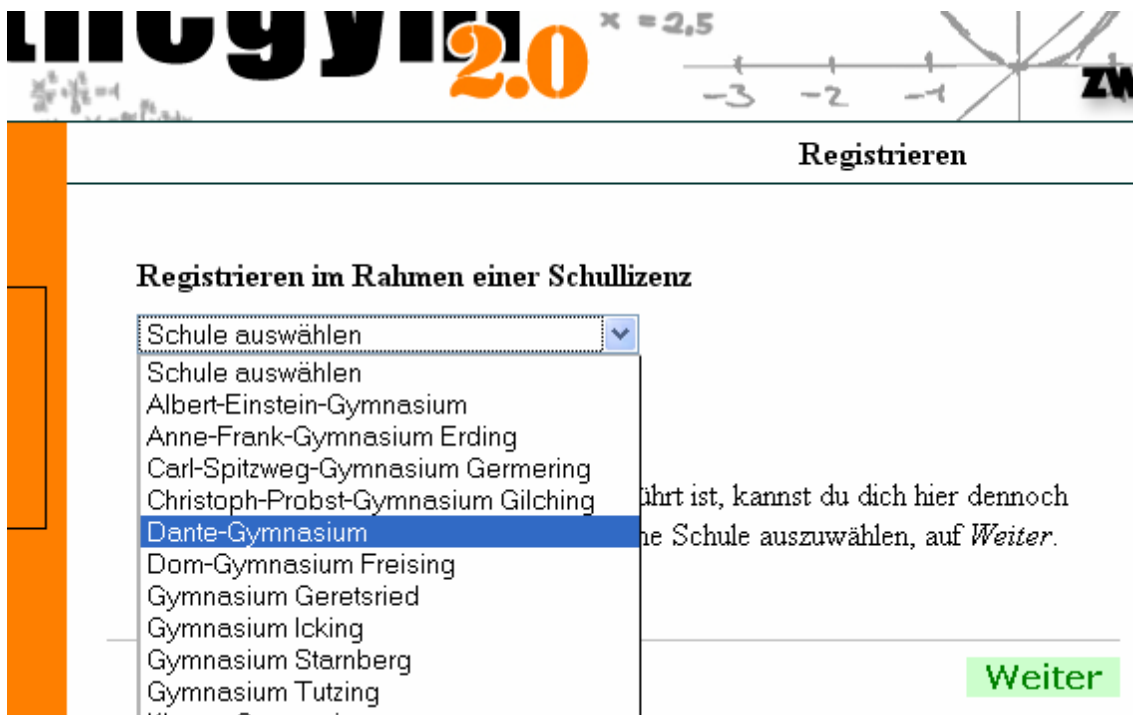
2.0

$x = 2,5$

$-3$ $-2$ $-1$

Registrieren

Registrieren im Rahmen einer Schullizenz

Schule auswählen

Schule auswählen
Albert-Einstein-Gymnasium
Anne-Frank-Gymnasium Erding
Carl-Spitzweg-Gymnasium Germering
Christoph-Probst-Gymnasium Gilching
Dante-Gymnasium
Dom-Gymnasium Freising
Gymnasium Geretsried
Gymnasium Icking
Gymnasium Starnberg
Gymnasium Tutzing

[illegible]ührt ist, kannst du dich hier dennoch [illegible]e Schule auszuwählen, auf *Weiter*.

Weiter